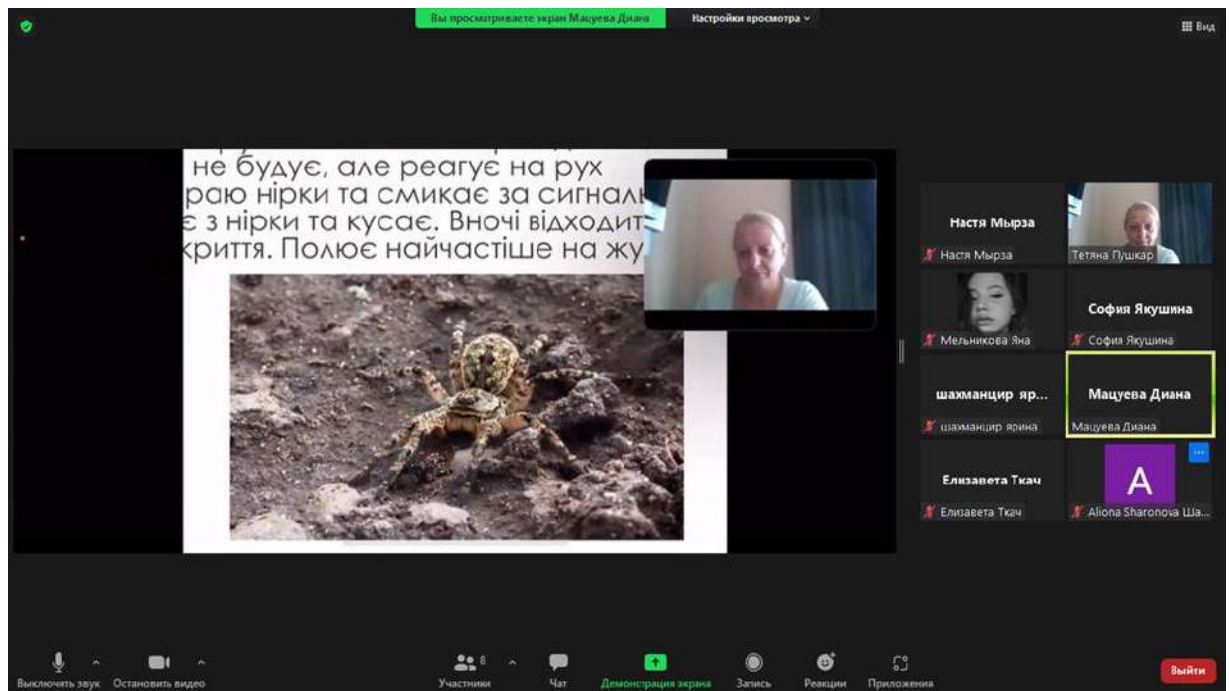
Вы просматриваете экран Мацуева Диана

Настройки просмотра

Вид

не будує, але реагує на рух
раю нірки та смикає за сигналь
з нірки та кусає. Вночі відходит
риття. Полює найчастіше на жу

Настя Мырза

Настя Мырза

Тетяна Пушкар

Мельникова Яна

София Якушина

София Якушина

шахманцир яр...

шахманцир ярина

Мацуева Диана

Мацуева Диана

Елизавета Ткач

Елизавета Ткач

A

Aliona Sharonova Ша...

Выключить звук

Остановить видео

Участники 8

Чат

Демонстрация экрана

Запись

Реакции

Приложения

Выйти